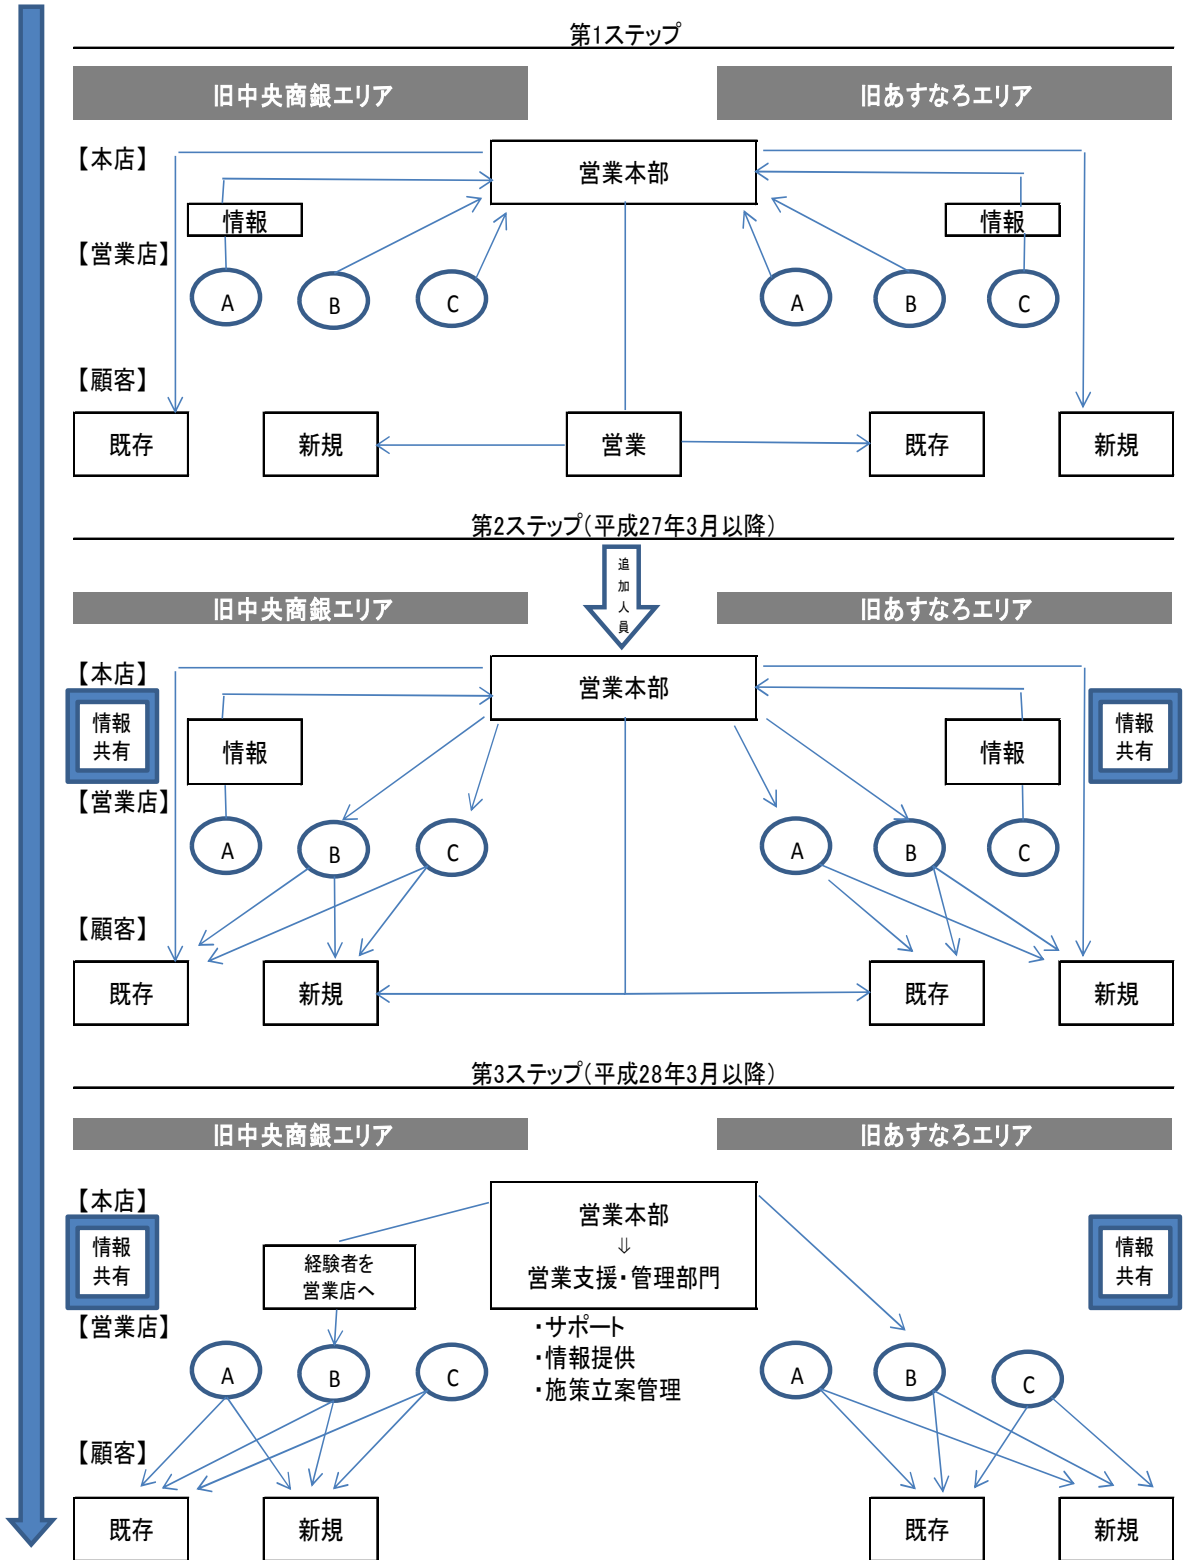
第1ステップ

旧中央商銀エリア

旧あすなろエリア

【本店】

営業本部

情報

情報

【営業店】

A B C

A B C

【顧客】

既存

新規

営業

既存

新規

第2ステップ(平成27年3月以降)

追加人員

旧中央商銀エリア

旧あすなろエリア

【本店】

営業本部

情報共有

情報

情報

情報共有

【営業店】

A B C

A B C

【顧客】

既存

新規

既存

新規

第3ステップ(平成28年3月以降)

旧中央商銀エリア

旧あすなろエリア

【本店】

営業本部
⇓
営業支援・管理部門

情報共有

経験者を営業店へ

情報共有

【営業店】

・サポート
・情報提供
・施策立案管理

A B C

A B C

【顧客】

既存

新規

既存

新規